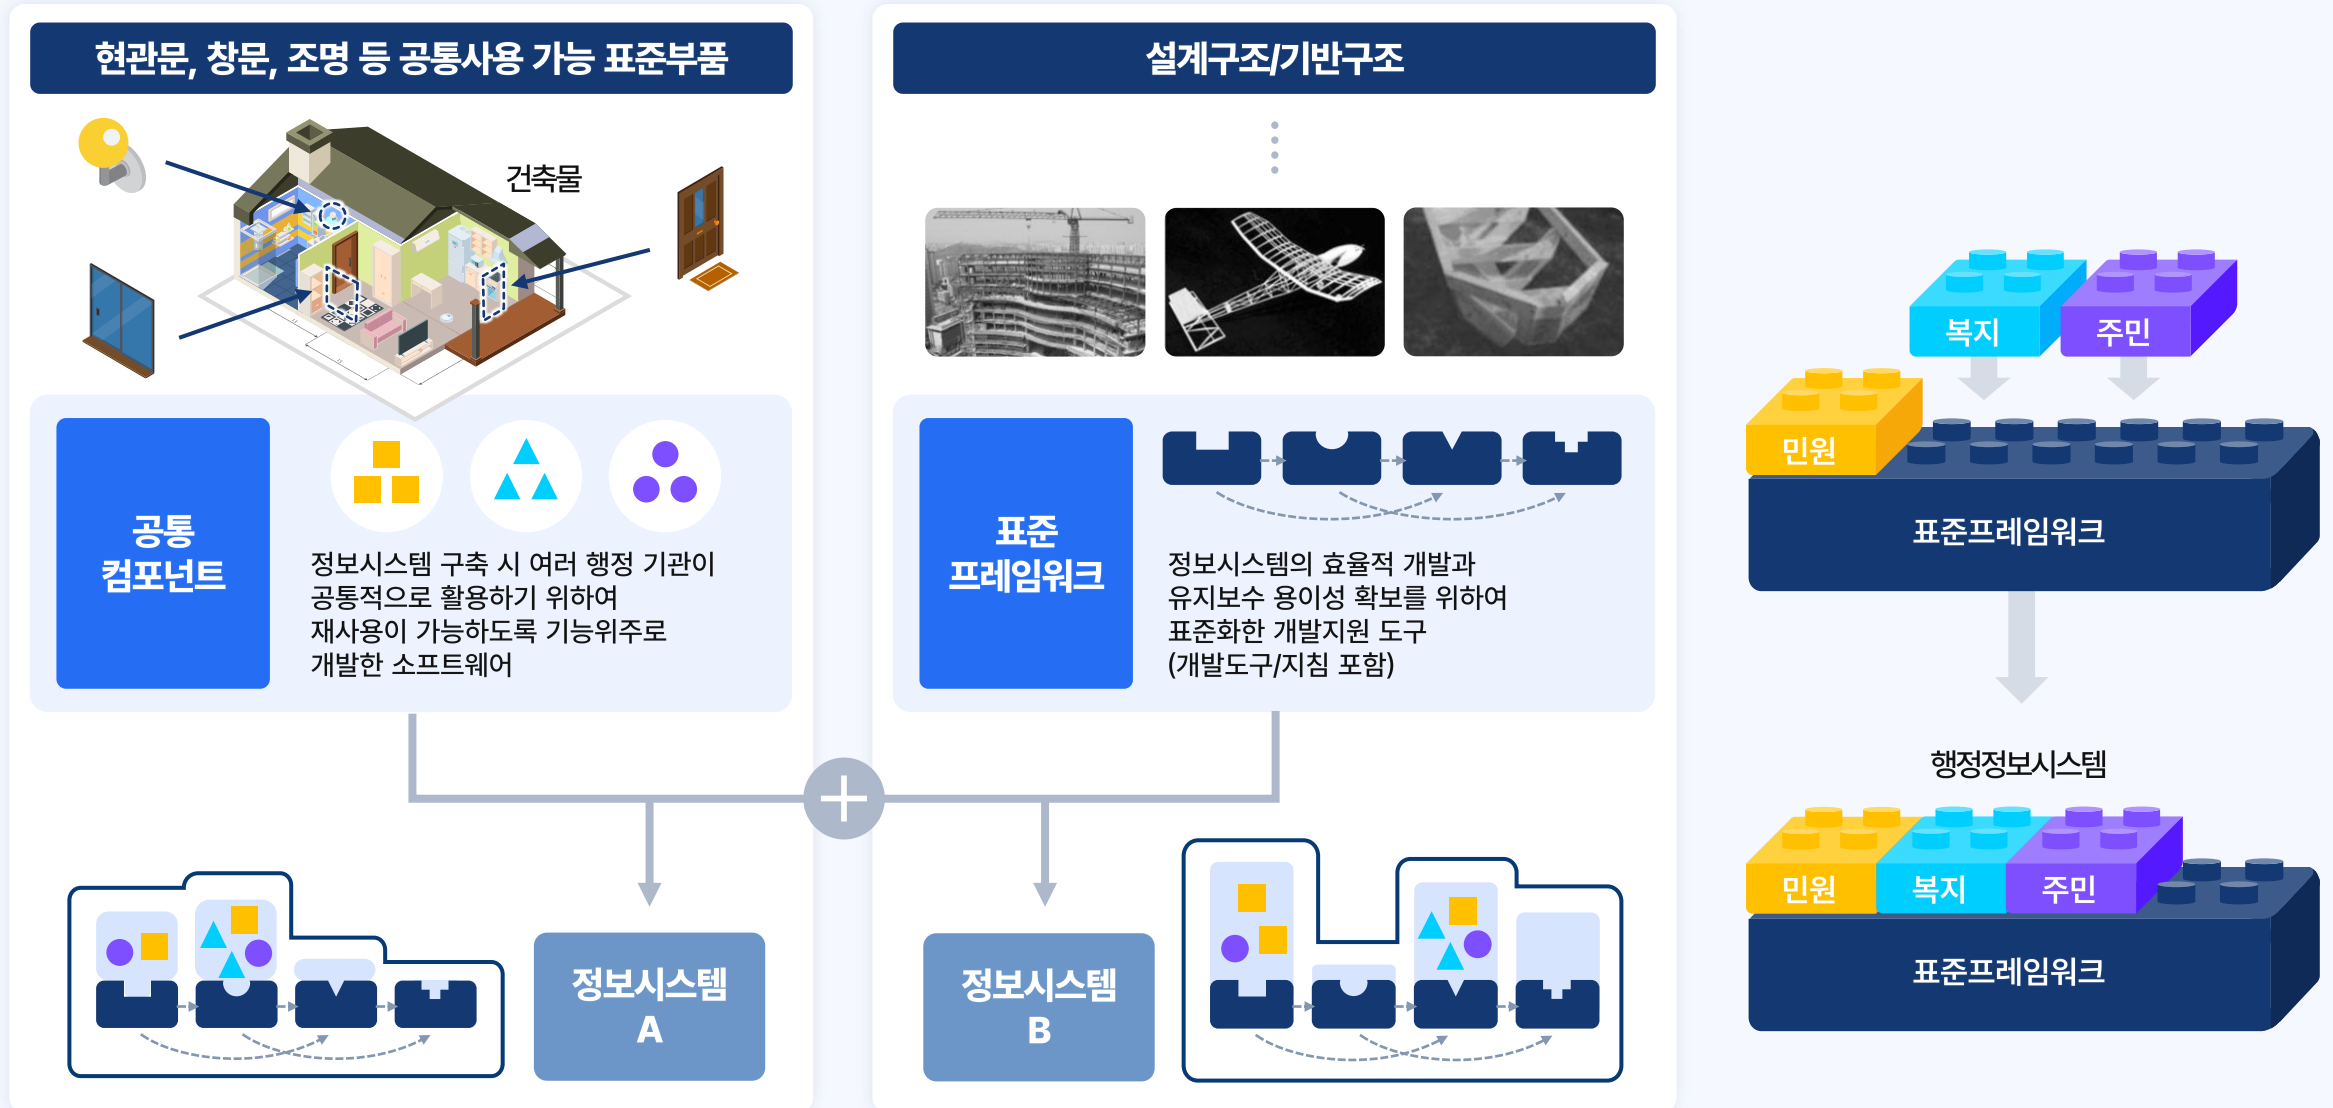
현관문, 창문, 조명 등 공통사용 가능 표준부품

건축물

공통 컴포넌트

정보시스템 구축 시 여러 행정 기관이 공통적으로 활용하기 위하여 재사용이 가능하도록 기능위주로 개발한 소프트웨어

설계구조/기반구조

표준 프레임워크

정보시스템의 효율적 개발과 유지보수 용이성 확보를 위하여 표준화한 개발지원 도구 (개발도구/지침 포함)

정보시스템 A

정보시스템 B

복지

주민

민원

표준프레임워크

행정정보시스템

민원

복지

주민

표준프레임워크